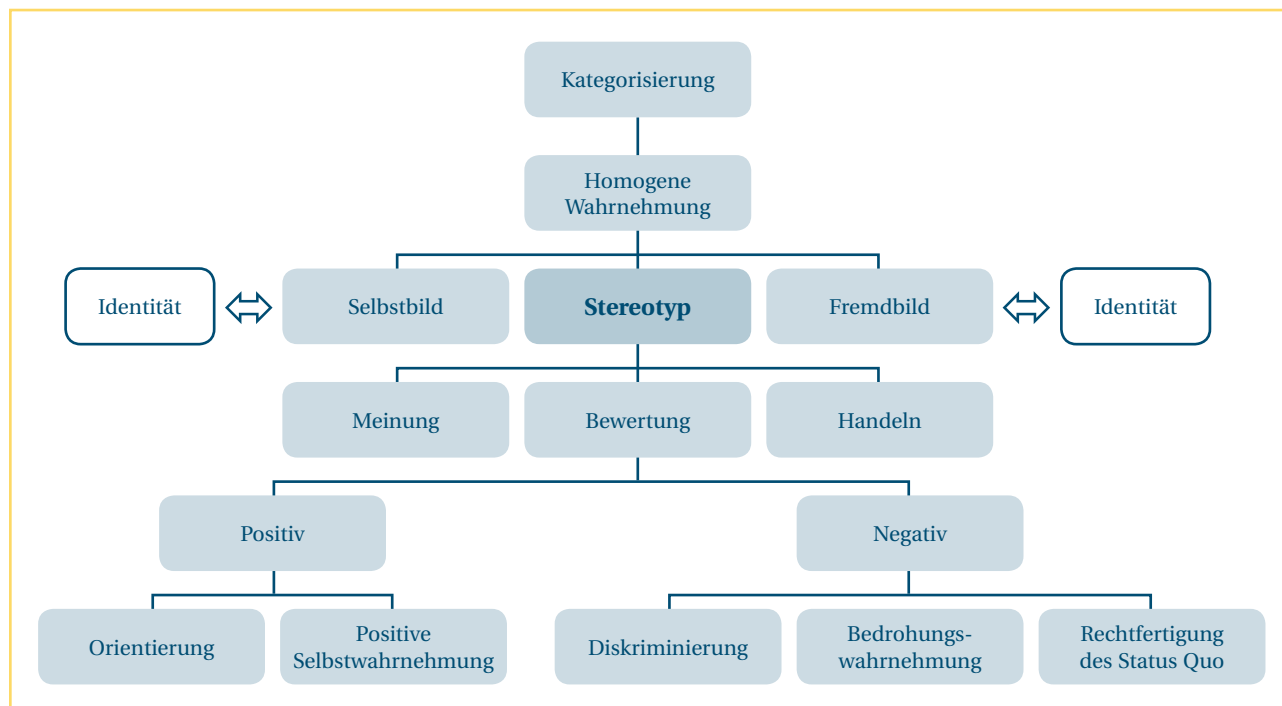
Kategorisierung

Homogene Wahrnehmung

Identität

Selbstbild

**Stereotyp**

Fremdbild

Identität

Meinung

Bewertung

Handeln

Positiv

Negativ

Orientierung

Positive Selbstwahrnehmung

Diskriminierung

Bedrohungs-wahrnehmung

Rechtfertigung des Status Quo